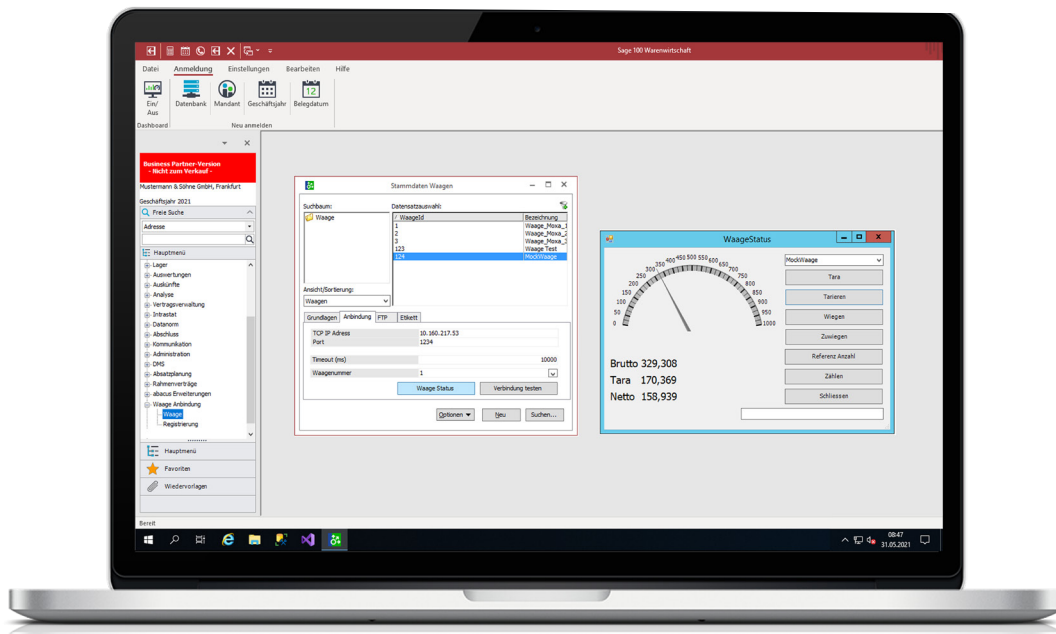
Sage 100 Warenwirtschaft

Datei Anmeldung Einstellungen Bearbeiten Hilfe

Ein/Aus Datenbank Mandant Geschäftsjahr Belegdatum

Dashboard Neu anmelden

Business Partner-Version
- Nicht zum Verkauf -

Mustermann & Söhne GmbH, Frankfurt

Geschäftsjahr 2021

Freie Suche

Adresse

Hauptmenü

Lager
Auswertungen
Auskünfte
Analyse
Vertragsverwaltung
Intrastat
Datanorm
Abschluss
Kommunikation
Administration
DMS
Absatzplanung
Rahmenverträge
abacus Erweiterungen
Waage Anbindung
Waage
Registrierung

Hauptmenü
Favoriten
Wiedervorlagen

Stammdaten Waagen

Suchbaum:
Waage

Ansicht/Sortierung:
Waagen

Datensatzauswahl:

| WaageId | Bezeichnung |
|---|---|
| 1 | Waage_Moxa_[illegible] |
| 2 | Waage_Moxa_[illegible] |
| 3 | Waage_Moxa_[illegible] |
| 123 | Waage Test |
| 124 | MockWaage |

Grundlagen Anbindung FTP Etikett

TCP IP Adress 10.160.217.53
Port 1234
Timeout (ms) 10000
Waagenummer 1

Waage Status Verbindung testen

Optionen Neu Suchen...

WaageStatus

0 50 100 150 200 250 300 350 400 450 500 550 600 650 700 750 800 850 900 950 1000

Brutto 329,308
Tara 170,369
Netto 158,939

MockWaage
Tara
Tarieren
Wiegen
Zuwiegen
Referenz Anzahl
Zählen
Schliessen

Bereit

08:47
31.05.2021